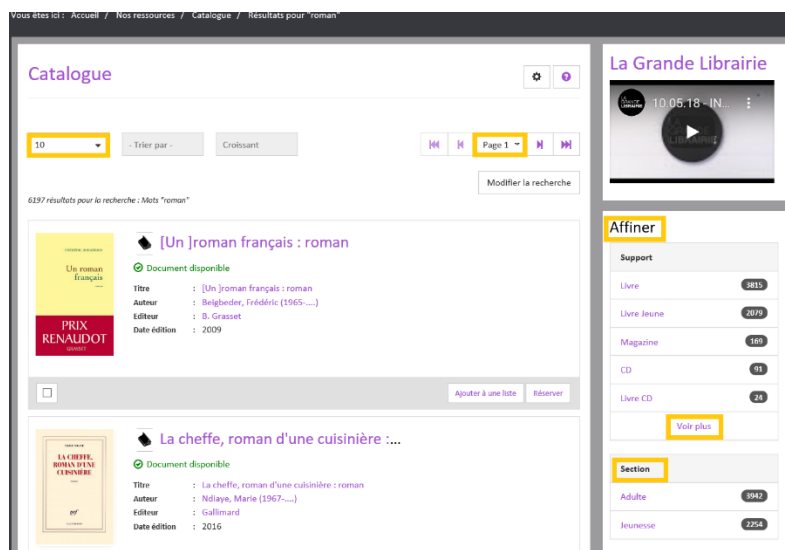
Vous êtes ici : Accueil / Nos ressources / Catalogue / Résultats pour "roman"

Catalogue

10

- Trier par -

Croissant

Page 1

Modifier la recherche

6197 résultats pour la recherche : Mots "roman"

FRÉDÉRIC BEIGBEDER

Un roman français

PRIX RENAUDOT

GRASSET

[Un ]roman français : roman

Document disponible

| Titre | : [Un ]roman français : roman |
|---|---|
| Auteur | : Beigbeder, Frédéric (1965-.....) |
| Editeur | : B. Grasset |
| Date édition | : 2009 |

Ajouter à une liste

Réserver

MARIE NDIAYE

LA CHEFFE, ROMAN D'UNE CUISINIÈRE

nrf

GALLIMARD

La cheffe, roman d'une cuisinière :...

Document disponible

| Titre | : La cheffe, roman d'une cuisinière : roman |
|---|---|
| Auteur | : Ndiaye, Marie (1967-.....) |
| Editeur | : Gallimard |
| Date édition | : 2016 |

La Grande Librairie

LA GRANDE LIBRAIRIE

10.05.18 - IN...

Affiner

Support

| Livre | 3815 |
|---|---|
| Livre Jeune | 2079 |
| Magazine | 169 |
| CD | 91 |
| Livre CD | 24 |

Voir plus

Section

| Adulte | 3942 |
|---|---|
| Jeunesse | 2254 |